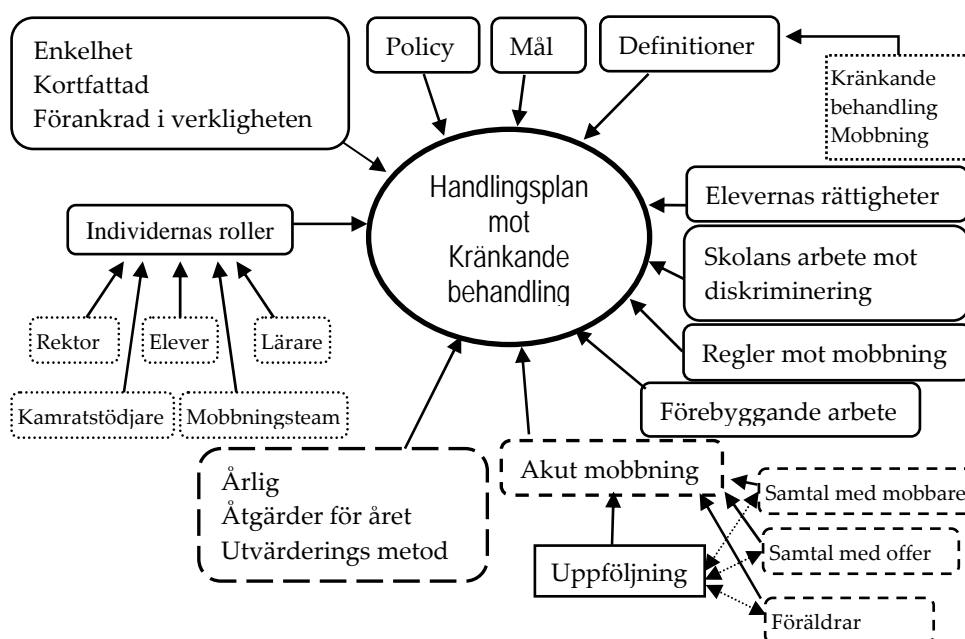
Enkelhet
Kortfattad
Förankrad i verkligheten

Policy

Mål

Definitioner

Kränkande behandling
Mobbning

Handlingsplan mot Kränkande behandling

Elevernas rättigheter

Skolans arbete mot diskriminering

Regler mot mobbning

Förebyggande arbete

Individernas roller

Rektor

Elever

Lärare

Kamratstödjare

Mobbningsteam

Årlig
Åtgärder för året
Utvärderings metod

Akut mobbning

Samtal med mobbare

Samtal med offer

Uppföljning

Föräldrar